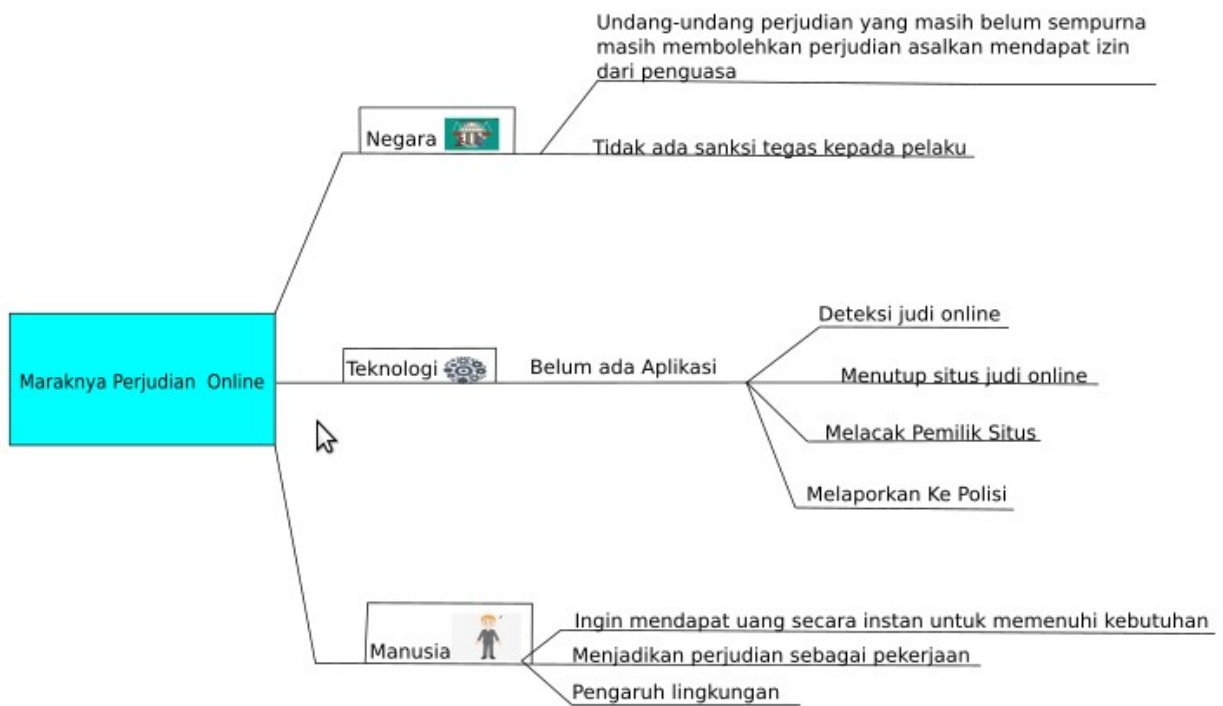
Maraknya Perjudian Online

Negara

Undang-undang perjudian yang masih belum sempurna masih membolehkan perjudian asalkan mendapat izin dari penguasa

Tidak ada sanksi tegas kepada pelaku

Teknologi

Belum ada Aplikasi

Deteksi judi online

Menutup situs judi online

Melacak Pemilik Situs

Melaporkan Ke Polisi

Manusia

Ingin mendapat uang secara instan untuk memenuhi kebutuhan

Menjadikan perjudian sebagai pekerjaan

Pengaruh lingkungan